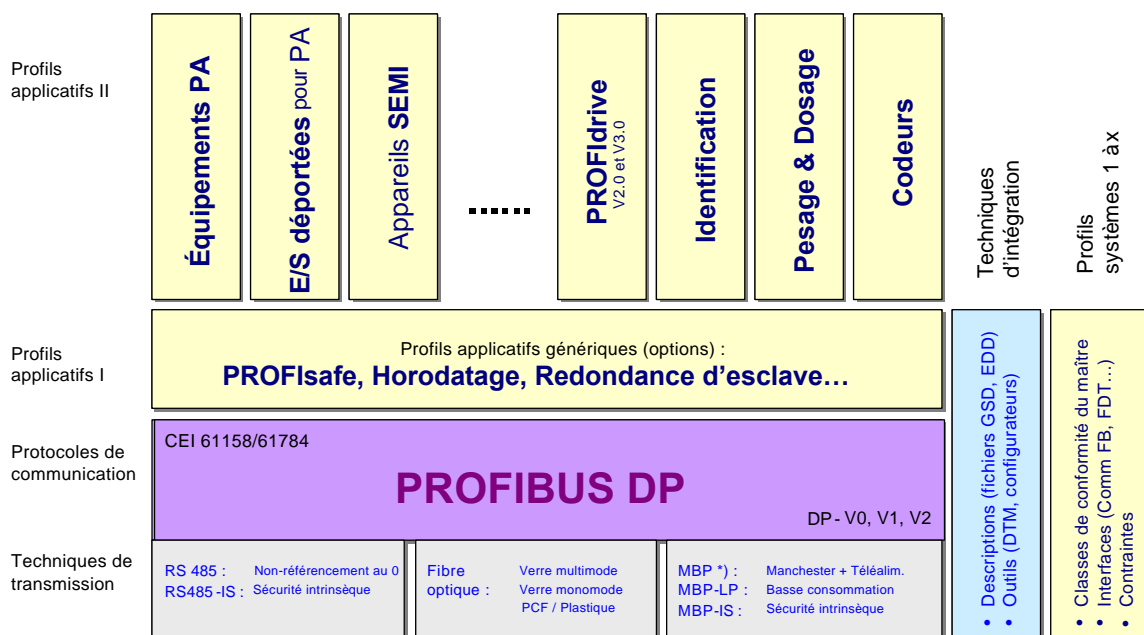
Profils applicatifs II

Équipements PA

E/S déportées pour PA

Appareils SEMI

.......

PROFIdrive
V2.0 et V3.0

Identification

Pesage & Dosage

Codeurs

Techniques d'intégration

Profils systèmes 1 à x

Profils applicatifs I

Profils applicatifs génériques (options) :
PROFIsafe, Horodatage, Redondance d'esclave…

Protocoles de communication

CEI 61158/61784

PROFIBUS DP

DP- V0, V1, V2

Techniques de transmission

RS 485 : Non-référencement au 0
RS485 -IS : Sécurité intrinsèque

Fibre optique : Verre multimode
Verre monomode
PCF / Plastique

MBP *) : Manchester + Téléalim.
MBP-LP : Basse consommation
MBP-IS : Sécurité intrinsèque

• Descriptions (fichiers GSD, EDD)
• Outils (DTM, configurateurs)

• Classes de conformité du maître
• Interfaces (Comm FB, FDT…)
• Contraintes